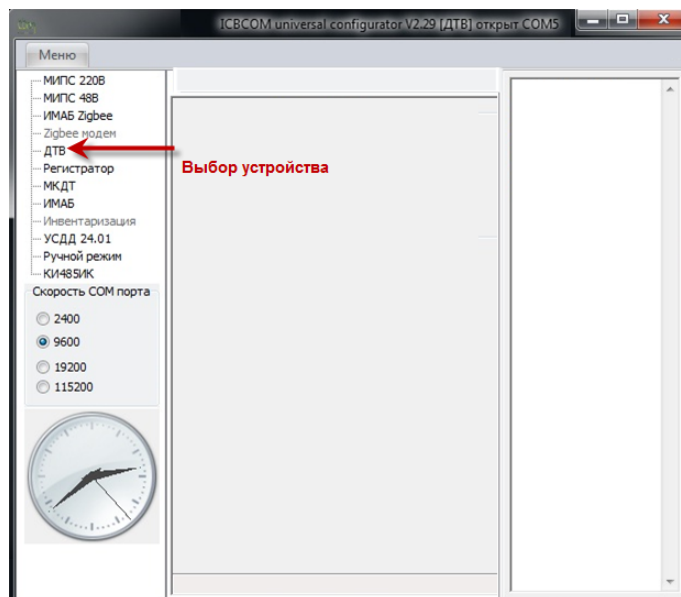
ICBCOM universal configurator V2.29 [ДТВ] открыт COM5

Меню

МИПС 220В
МИПС 48В
ИМАБ Zigbee
Zigbee модем
ДТВ
Регистратор
МКДТ
ИМАБ
Инвентаризация
УСДД 24.01
Ручной режим
КИ485ИК

Выбор устройства

Скорость COM порта
2400
9600
19200
115200